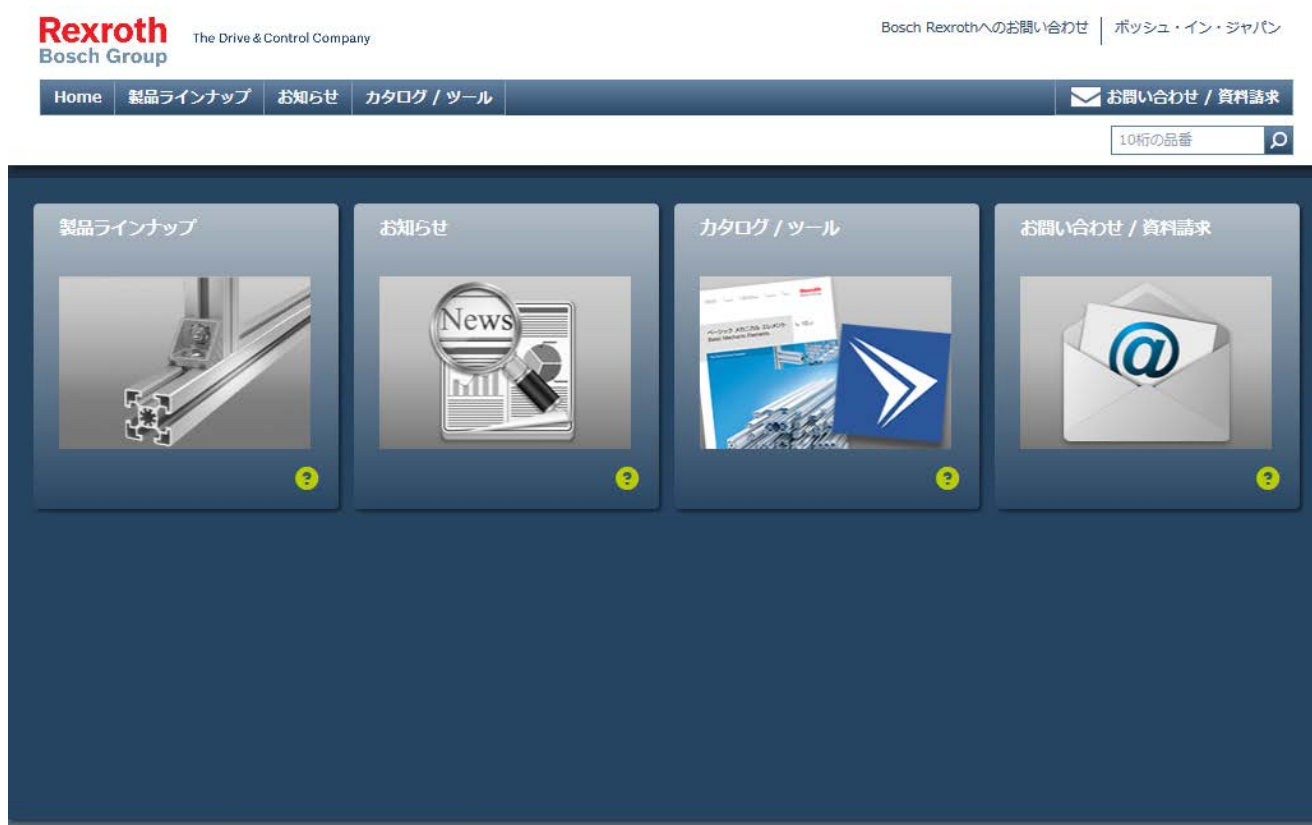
Rexroth
Bosch Group
The Drive & Control Company

Bosch Rexrothへのお問い合わせ | ボッシュ・イン・ジャパン

Home | 製品ラインナップ | お知らせ | カタログ / ツール

お問い合わせ / 資料請求

10桁の品番

製品ラインナップ

お知らせ

News

カタログ / ツール

ベーシック メカニカル エレメント
Basic Mechanic Elements

お問い合わせ / 資料請求

@